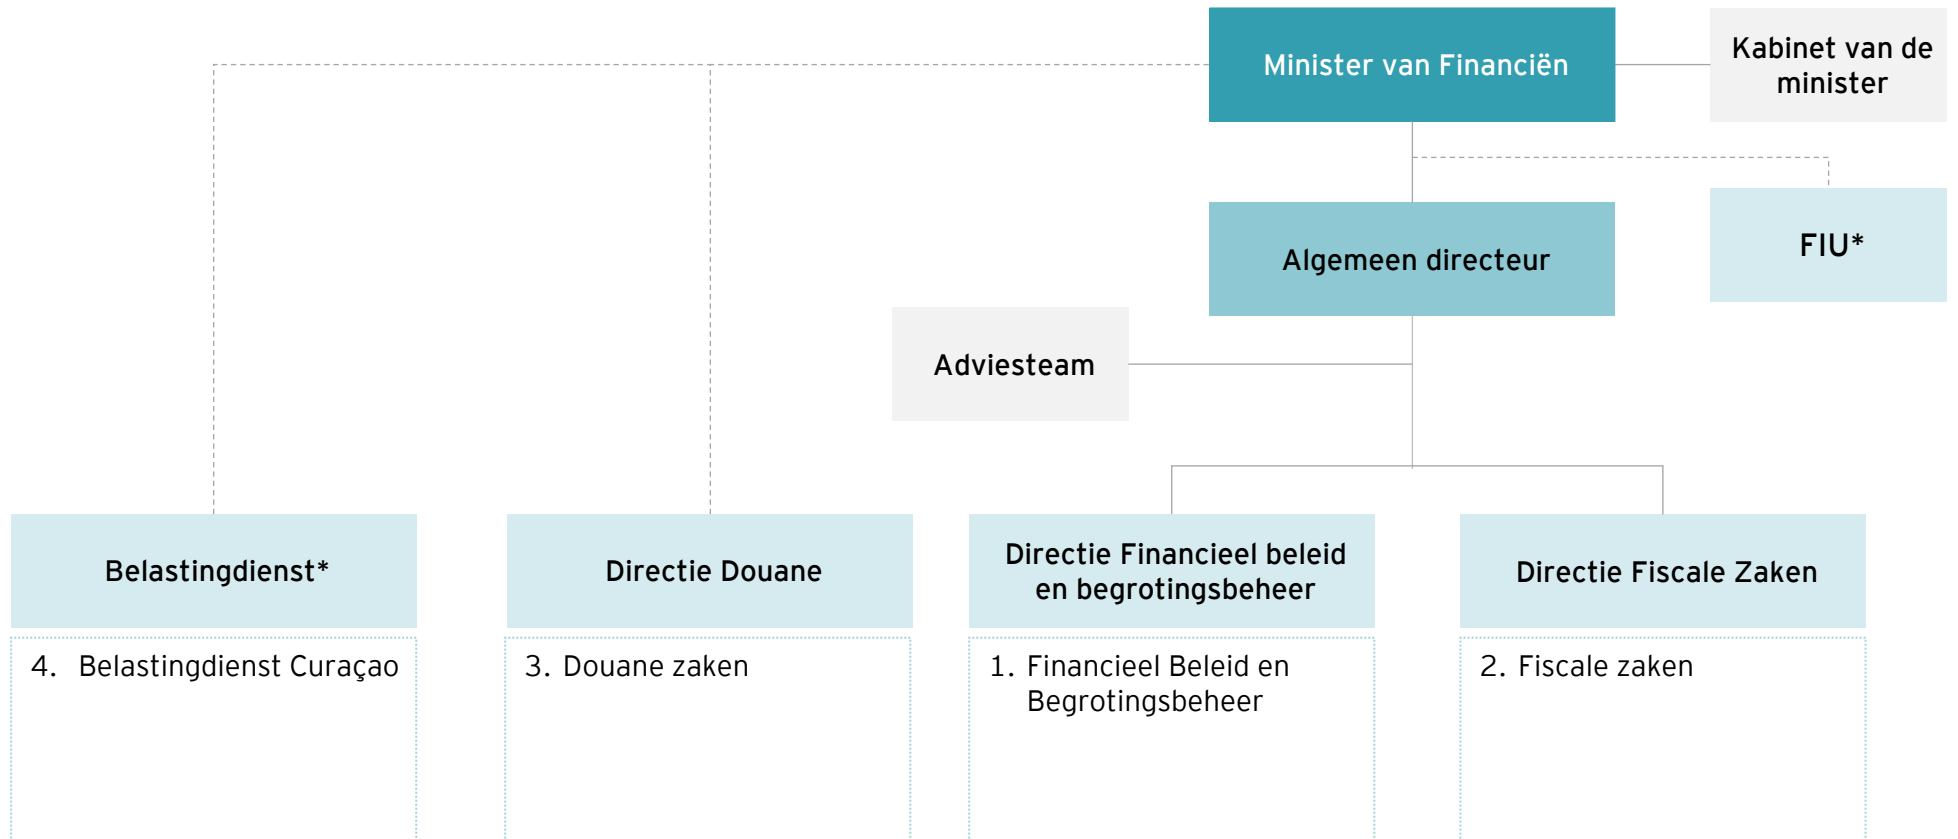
Minister van Financiën

Kabinet van de minister

Algemeen directeur

FIU*

Adviesteam

Belastingdienst*

4. Belastingdienst Curaçao

Directie Douane

3. Douane zaken

Directie Financieel beleid en begrotingsbeheer

1. Financieel Beleid en Begrotingsbeheer

Directie Fiscale Zaken

2. Fiscale zaken